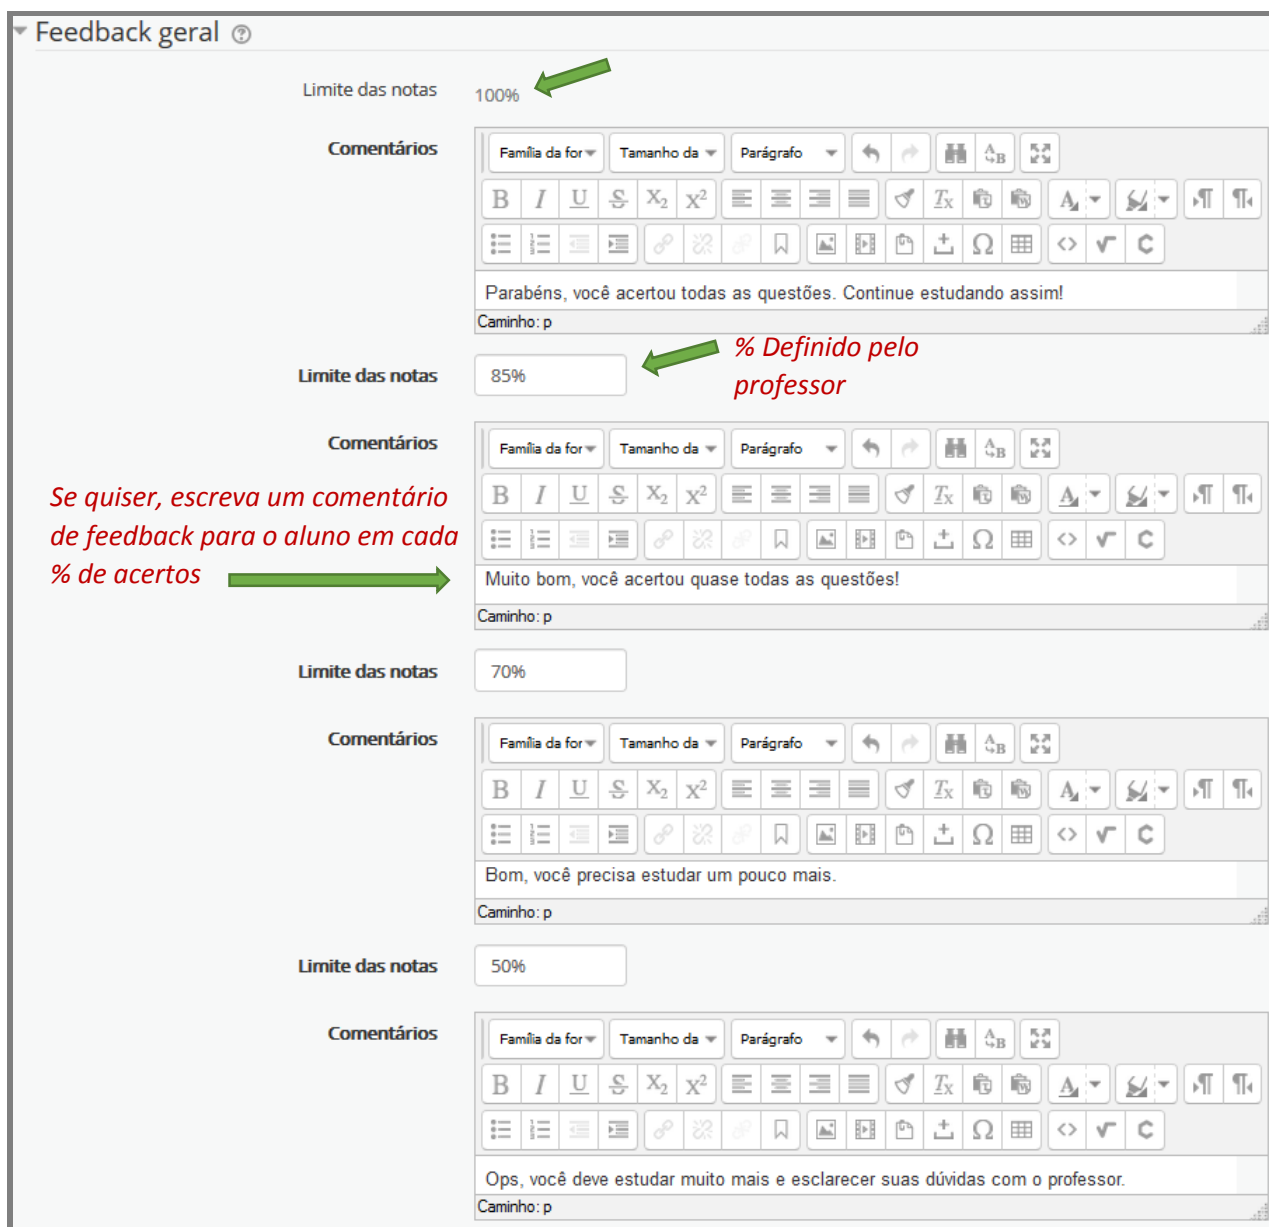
Feedback geral

Limite das notas 100%

Comentários

Família da for Tamanho da Parágrafo

B I U S $X_2$ $X^2$

Parabéns, você acertou todas as questões. Continue estudando assim!

Caminho: p

Limite das notas 85%

% Definido pelo professor

Comentários

Família da for Tamanho da Parágrafo

B I U S $X_2$ $X^2$

Se quiser, escreva um comentário de feedback para o aluno em cada % de acertos

Muito bom, você acertou quase todas as questões!

Caminho: p

Limite das notas 70%

Comentários

Família da for Tamanho da Parágrafo

B I U S $X_2$ $X^2$

Bom, você precisa estudar um pouco mais.

Caminho: p

Limite das notas 50%

Comentários

Família da for Tamanho da Parágrafo

B I U S $X_2$ $X^2$

Ops, você deve estudar muito mais e esclarecer suas dúvidas com o professor.

Caminho: p